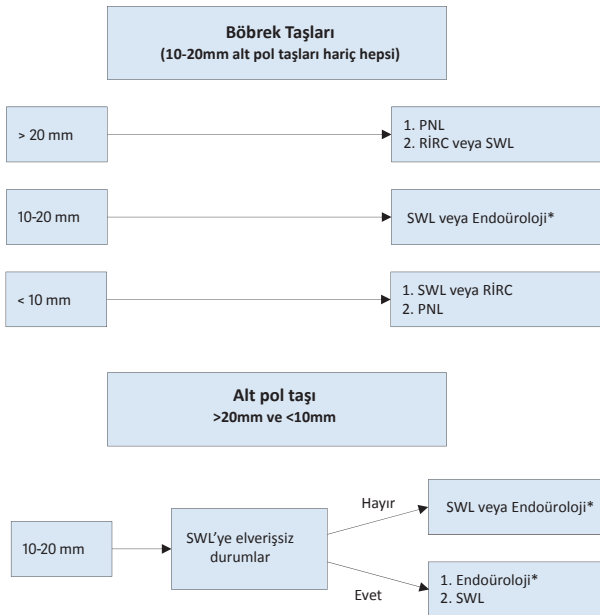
Böbrek Taşları
(10-20mm alt pol taşları hariç hepsi)

> 20 mm

1. PNL
2. RİRC veya SWL

10-20 mm

SWL veya Endoüroloji*

< 10 mm

1. SWL veya RİRC
2. PNL

Alt pol taşı
>20mm ve <10mm

10-20 mm

SWL'ye elverişsiz durumlar

Hayır

SWL veya Endoüroloji*

Evet

1. Endoüroloji*
2. SWL